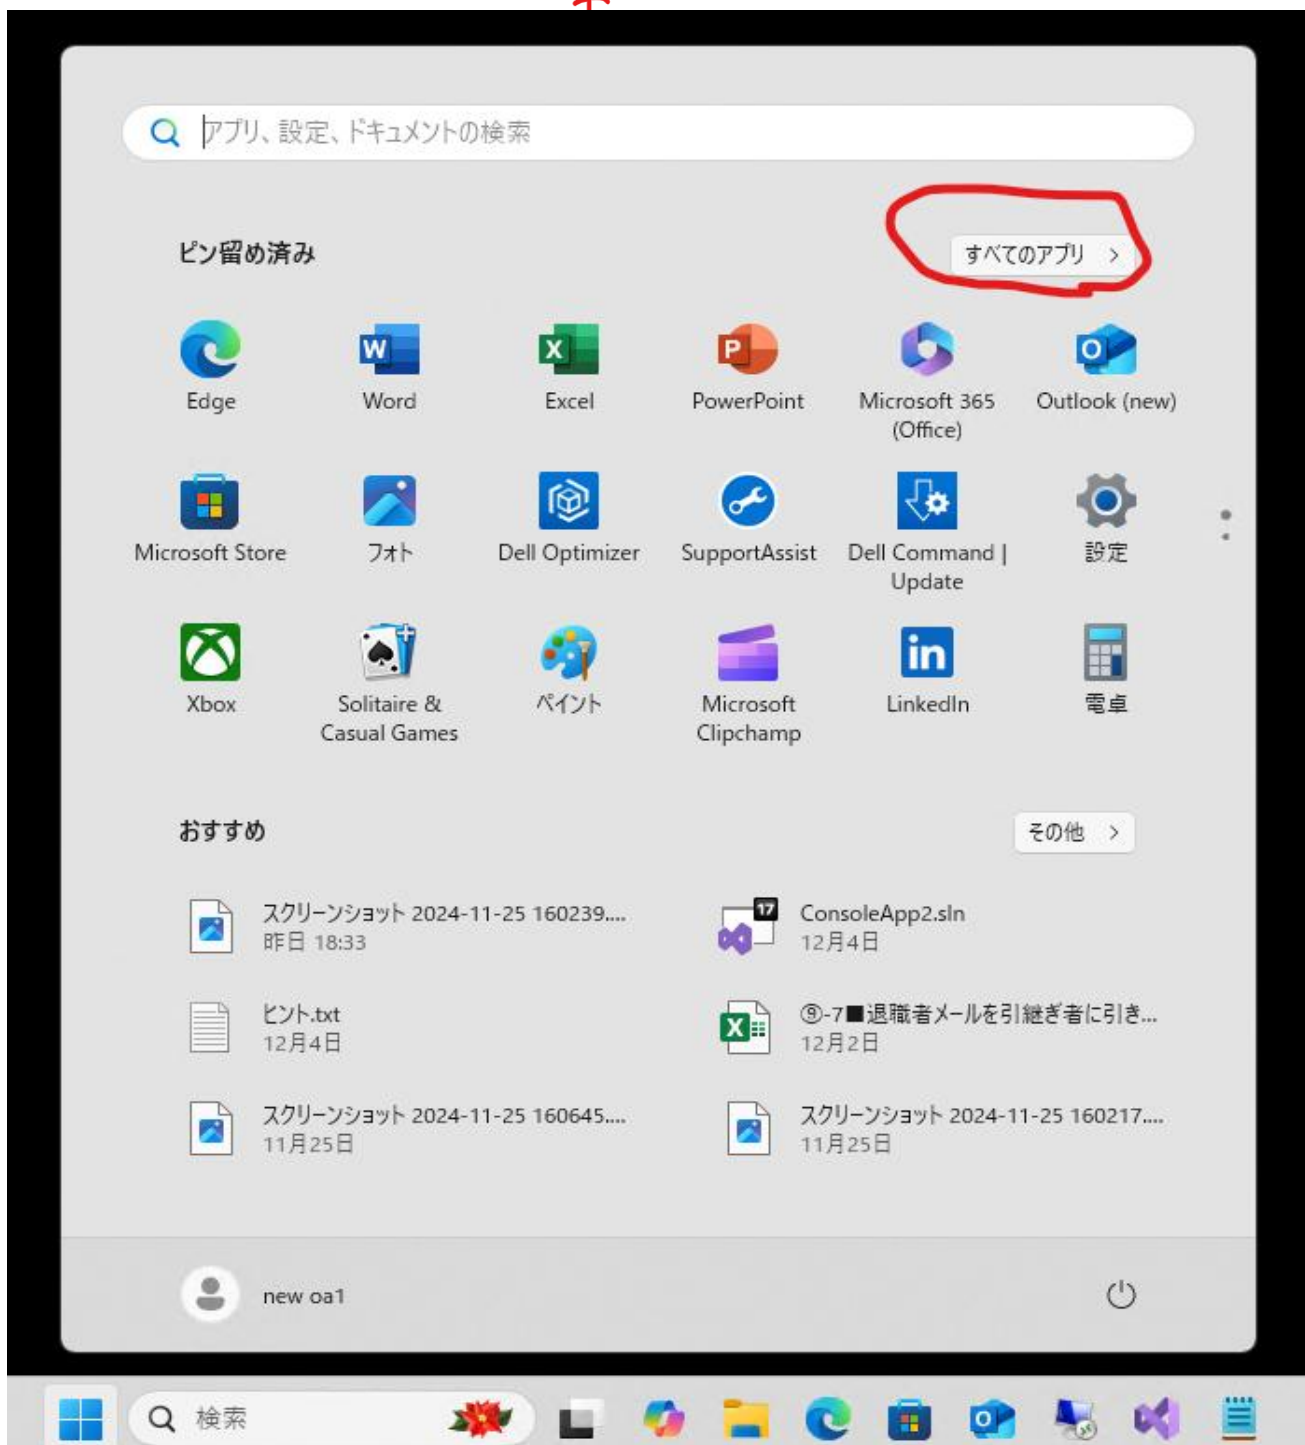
アプリ、設定、ドキュメントの検索

ピン留め済み

すべてのアプリ >

Edge
Word
Excel
PowerPoint
Microsoft 365 (Office)
Outlook (new)
Microsoft Store
フォト
Dell Optimizer
SupportAssist
Dell Command | Update
設定
Xbox
Solitaire & Casual Games
ペイント
Microsoft Clipchamp
LinkedIn
電卓

おすすめ

その他 >

スクリーンショット 2024-11-25 160239....
昨日 18:33

ConsoleApp2.sln
12月4日

ヒント.txt
12月4日

⑨-7■退職者メールを引継ぎ者に引き...
12月2日

スクリーンショット 2024-11-25 160645....
11月25日

スクリーンショット 2024-11-25 160217....
11月25日

new oa1

検索